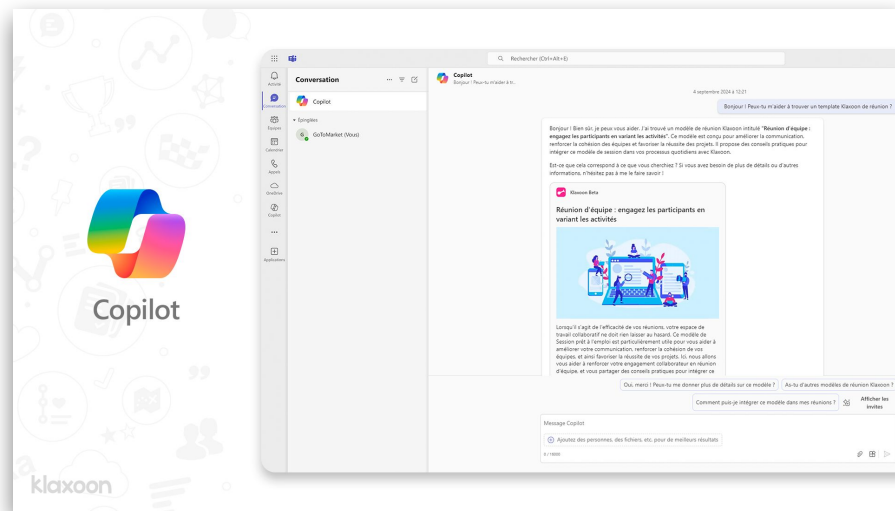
Copilot

klaxoon

Rechercher (Ctrl+Alt+E)

Activité
Conversation
Équipes
Calendrier
Appels
OneDrive
Copilot
...
Applications

Conversation

Copilot

Épinglées

GoToMarket (Vous)

Copilot
Bonjour ! Peux-tu m'aider à tr...

4 septembre 2024 à 10:21

Bonjour ! Peux-tu m'aider à trouver un template Klaxoon de réunion ?

Bonjour ! Bien sûr, je peux vous aider. J'ai trouvé un modèle de réunion Klaxoon intitulé "**Réunion d'équipe : engagez les participants en variant les activités**". Ce modèle est conçu pour améliorer la communication, renforcer la cohésion des équipes et favoriser la réussite des projets. Il propose des conseils pratiques pour intégrer ce modèle de session dans vos processus quotidiens avec Klaxoon.

Est-ce que cela correspond à ce que vous cherchiez ? Si vous avez besoin de plus de détails ou d'autres informations, n'hésitez pas à me le faire savoir !

Klaxoon Beta

Réunion d'équipe : engagez les participants en variant les activités

Lorsqu'il s'agit de l'efficacité de vos réunions, votre espace de travail collaboratif ne doit rien laisser au hasard. Ce modèle de Session prêt à l'emploi est particulièrement utile pour vous aider à améliorer votre communication, renforcer la cohésion de vos équipes, et ainsi favoriser la réussite de vos projets. Ici, nous allons vous aider à renforcer votre engagement collaborateur en réunion d'équipe, et vous partager des conseils pratiques pour intégrer ce

Oui, merci ! Peux-tu me donner plus de détails sur ce modèle ?

As-tu d'autres modèles de réunion Klaxoon ?

Comment puis-je intégrer ce modèle dans mes réunions ?

Afficher les invites

Message Copilot

Ajoutez des personnes, des fichiers, etc. pour de meilleurs résultats

0 / 16000